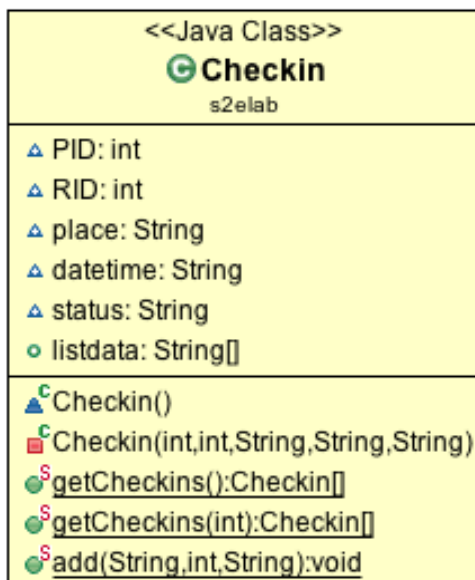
<<Java Class>>
Checkin
s2elab

PID: int
RID: int
place: String
datetime: String
status: String
listdata: String[]

Checkin()
Checkin(int,int,String,String,String)
getCheckins():Checkin[]
getCheckins(int):Checkin[]
add(String,int,String):void